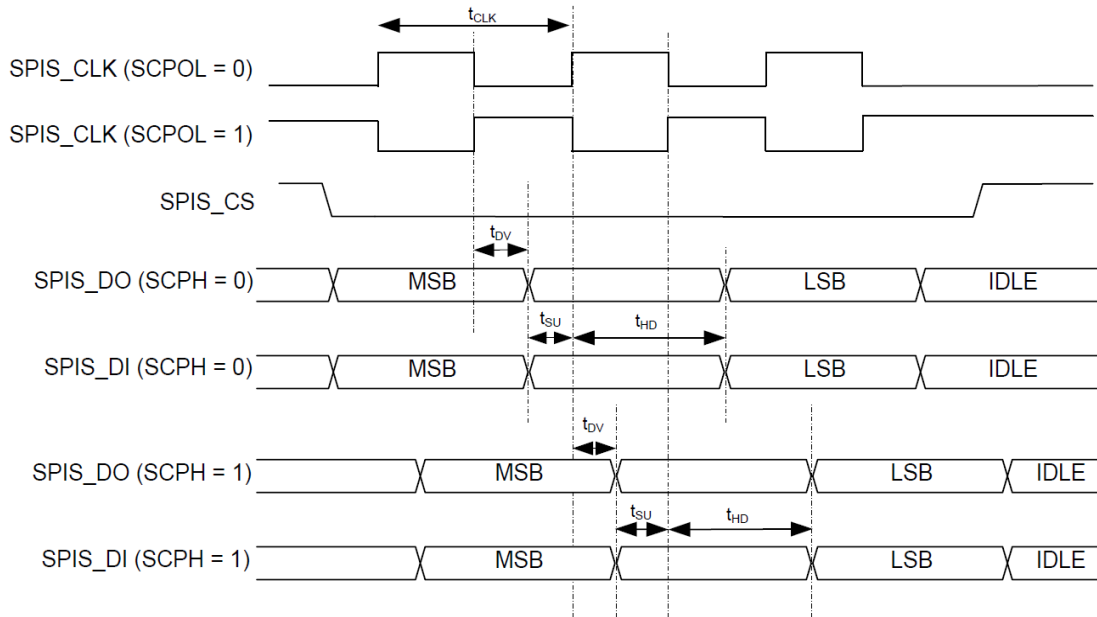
$t_{CLK}$

SPIS_CLK (SCPOL = 0)

SPIS_CLK (SCPOL = 1)

SPIS_CS

$t_{DV}$

SPIS_DO (SCPH = 0) MSB LSB IDLE

$t_{SU}$ $t_{HD}$

SPIS_DI (SCPH = 0) MSB LSB IDLE

$t_{DV}$

SPIS_DO (SCPH = 1) MSB LSB IDLE

$t_{SU}$ $t_{HD}$

SPIS_DI (SCPH = 1) MSB LSB IDLE